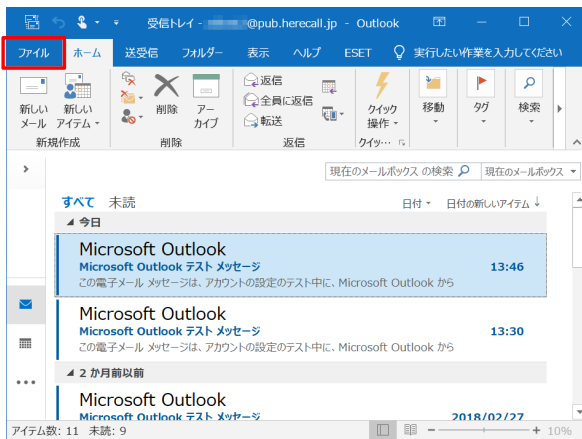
受信トレイ - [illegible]@pub.herecall.jp - Outlook

ファイル ホーム 送受信 フォルダー 表示 ヘルプ ESET 実行したい作業を入力してください

新しいメール 新しいアイテム 新規作成
削除 アーカイブ 削除
返信 全員に返信 転送 返信
クイック操作 クイッ...
移動 タグ 検索

現在のメールボックス の検索 現在のメールボックス

すべて 未読 日付 日付の新しいアイテム

今日

Microsoft Outlook
Microsoft Outlook テスト メッセージ 13:46
この電子メール メッセージは、アカウントの設定のテスト中に、Microsoft Outlook から

Microsoft Outlook
Microsoft Outlook テスト メッセージ 13:30
この電子メール メッセージは、アカウントの設定のテスト中に、Microsoft Outlook から

2 か月前以前

Microsoft Outlook
Microsoft Outlook テスト メッセージ 2018/02/27

アイテム数: 11 未読: 9 10%